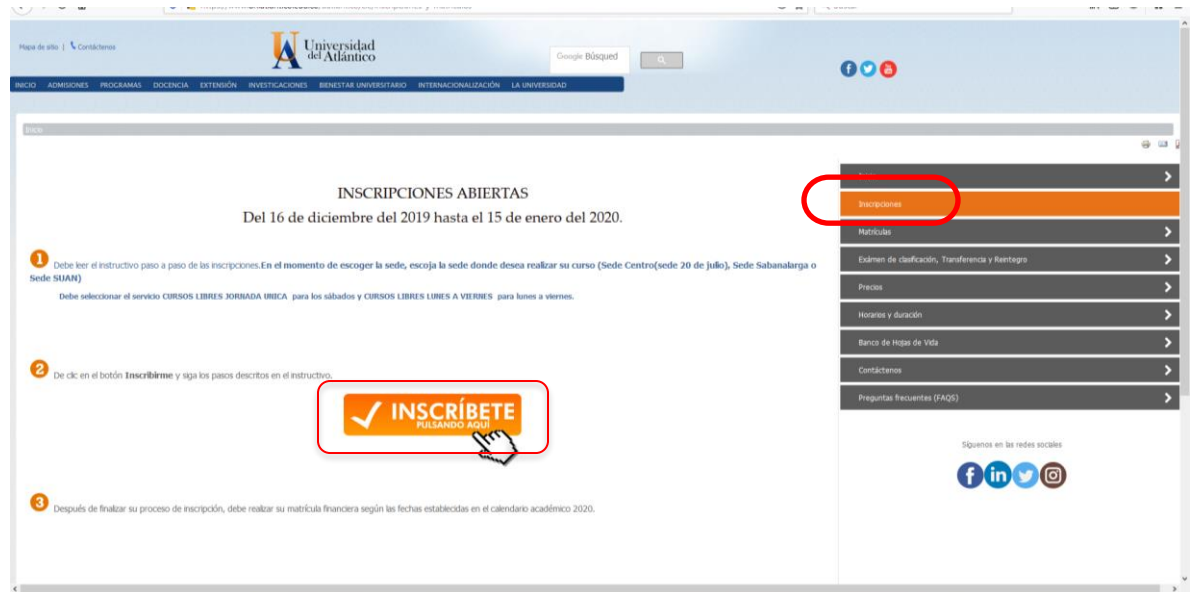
Mapa de sitio | Contáctenos

Universidad del Atlántico

Google Búsqued

INICIO ADMISIONES PROGRAMAS DOCENCIA EXTENSIÓN INVESTIGACIONES BIENESTAR UNIVERSITARIO INTERNACIONALIZACIÓN LA UNIVERSIDAD

Inicio

INSCRIPCIONES ABIERTAS

Del 16 de diciembre del 2019 hasta el 15 de enero del 2020.

1 Debe leer el instructivo paso a paso de las inscripciones. En el momento de escoger la sede, escoja la sede donde desea realizar su curso (Sede Centro(sede 20 de julio), Sede Sabanalarga o Sede SIJAN)

Debe seleccionar el servicio CURSOS LIBRES JORNADA UNICA para los sábados y CURSOS LIBRES LUNES A VIERNES para lunes a viernes.

2 De clic en el botón Inscribirme y siga los pasos descritos en el instructivo.

INSCRÍBETE PULSANDO AQUÍ

3 Después de finalizar su proceso de inscripción, debe realizar su matrícula financiera según las fechas establecidas en el calendario académico 2020.

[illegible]

Inscripciones

Matrículas

Exámen de clasificación, Transferencia y Reintegro

Precios

Horarios y duración

Banco de Hojas de Vida

Contáctenos

Preguntas frecuentes (FAQS)

Síguenos en las redes sociales